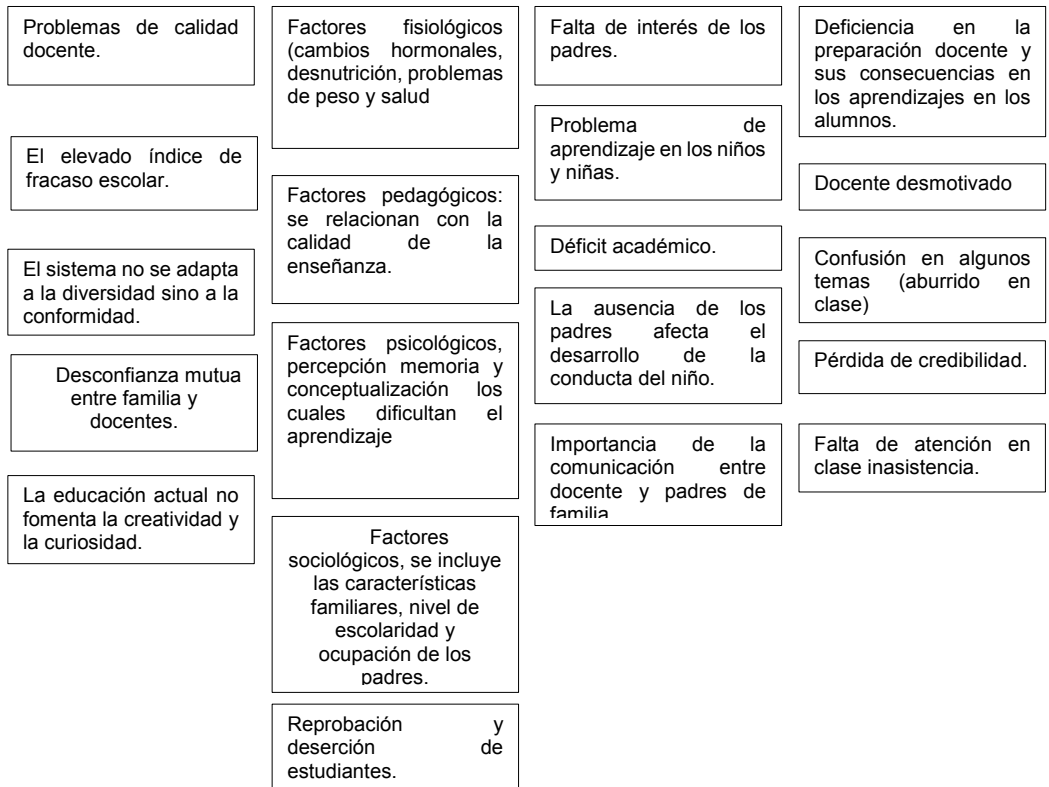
Problemas de calidad docente.

El elevado índice de fracaso escolar.

El sistema no se adapta a la diversidad sino a la conformidad.

Desconfianza mutua entre familia y docentes.

La educación actual no fomenta la creatividad y la curiosidad.

Factores fisiológicos (cambios hormonales, desnutrición, problemas de peso y salud

Factores pedagógicos: se relacionan con la calidad de la enseñanza.

Factores psicológicos, percepción memoria y conceptualización los cuales dificultan el aprendizaje

Factores sociológicos, se incluye las características familiares, nivel de escolaridad y ocupación de los padres.

Reprobación y deserción de estudiantes.

Falta de interés de los padres.

Problema de aprendizaje en los niños y niñas.

Déficit académico.

La ausencia de los padres afecta el desarrollo de la conducta del niño.

Importancia de la comunicación entre docente y padres de familia

Deficiencia en la preparación docente y sus consecuencias en los aprendizajes en los alumnos.

Docente desmotivado

Confusión en algunos temas (aburrido en clase)

Pérdida de credibilidad.

Falta de atención en clase inasistencia.